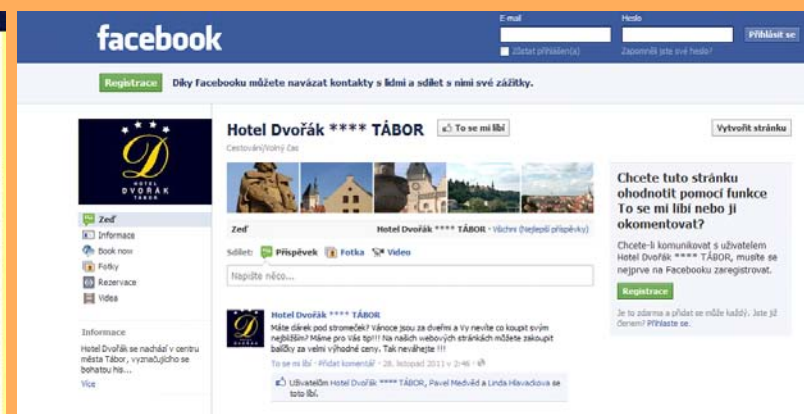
facebook

E-mail
Heslo
Přihlásit se
Zůstat přihlášen(a)
Zapomněli jste své heslo?

Registrace
Díky Facebooku můžete navázat kontakty s lidmi a sdílet s nimi své zážitky.

D
HOTEL
DVOŘÁK
TÁBOR

Hotel Dvořák **** TÁBOR
To se mi líbí
Vytvořit stránku
Cestování/Volný čas

Zeď
Informace
Book now
Fotky
Rezervace
Videa

Informace
Hotel Dvořák se nachází v centru města Tábor, vyznačujícího se bohatou his...
Více

Zeď
Hotel Dvořák **** TÁBOR · Všichni (Nejlepší příspěvky)

Sdílet:
Příspěvek
Fotka
Video

Napište něco...

Hotel Dvořák **** TÁBOR
Máte dárek pod stromeček? Vánoce jsou za dveřmi a Vy nevíte co koupit svým nejbližším? Máme pro Vás tip!!! Na našich webových stránkách můžete zakoupit balíčky za velmi výhodné ceny. Tak neváhejte !!!
To se mi líbí · Přidat komentář · 28. listopad 2011 v 2:46

Uživatelům Hotel Dvořák **** TÁBOR, Pavel Medvěd a Linda Hlavackova se toto líbí.

Chcete tuto stránku ohodnotit pomocí funkce To se mi líbí nebo ji okomentovat?

Chcete-li komunikovat s uživatelem Hotel Dvořák **** TÁBOR, musíte se nejprve na Facebooku zaregistrovat.

Registrace

Je to zdarma a přidat se může každý. Jste již členem? Přihlaste se.